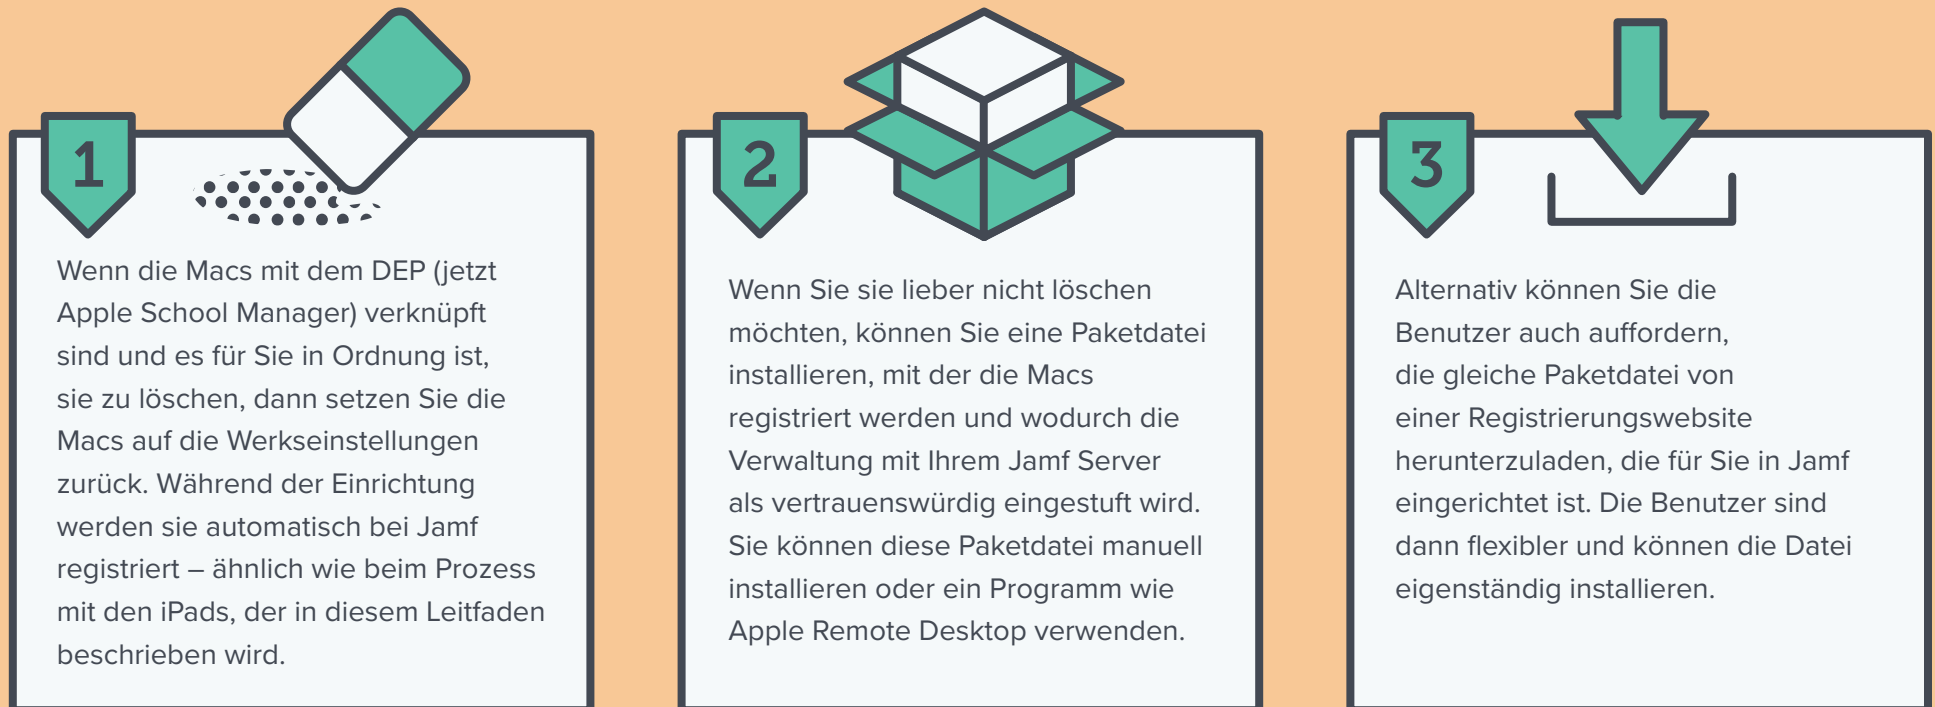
1

Wenn die Macs mit dem DEP (jetzt Apple School Manager) verknüpft sind und es für Sie in Ordnung ist, sie zu löschen, dann setzen Sie die Macs auf die Werkseinstellungen zurück. Während der Einrichtung werden sie automatisch bei Jamf registriert – ähnlich wie beim Prozess mit den iPads, der in diesem Leitfaden beschrieben wird.

2

Wenn Sie sie lieber nicht löschen möchten, können Sie eine Paketdatei installieren, mit der die Macs registriert werden und wodurch die Verwaltung mit Ihrem Jamf Server als vertrauenswürdig eingestuft wird. Sie können diese Paketdatei manuell installieren oder ein Programm wie Apple Remote Desktop verwenden.

3

Alternativ können Sie die Benutzer auch auffordern, die gleiche Paketdatei von einer Registrierungswebsite herunterzuladen, die für Sie in Jamf eingerichtet ist. Die Benutzer sind dann flexibler und können die Datei eigenständig installieren.